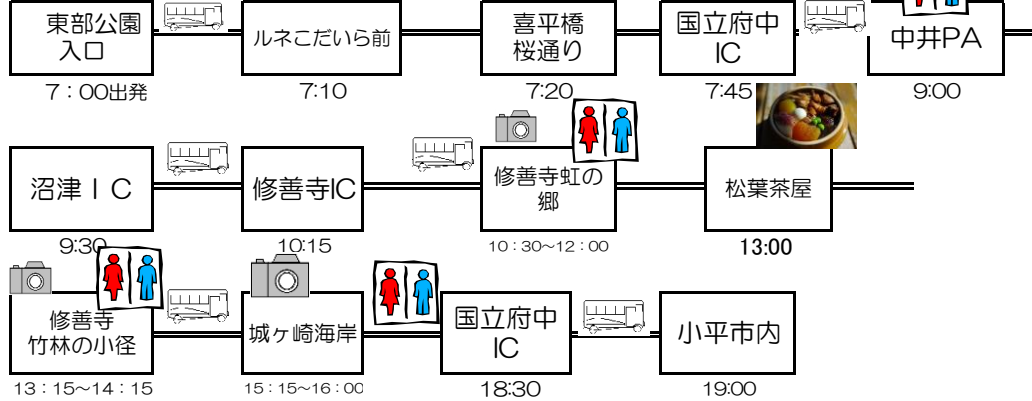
東部公園入口

7：00出発

ルネこだいら前

7:10

喜平橋桜通り

7:20

国立府中IC

7:45

中井PA

9:00

沼津ＩＣ

9:30

修善寺IC

10:15

修善寺虹の郷

10：30～12：00

松葉茶屋

13:00

修善寺竹林の小径

13：15～14：15

城ヶ崎海岸

15：15～16：00

国立府中IC

18:30

小平市内

19:00